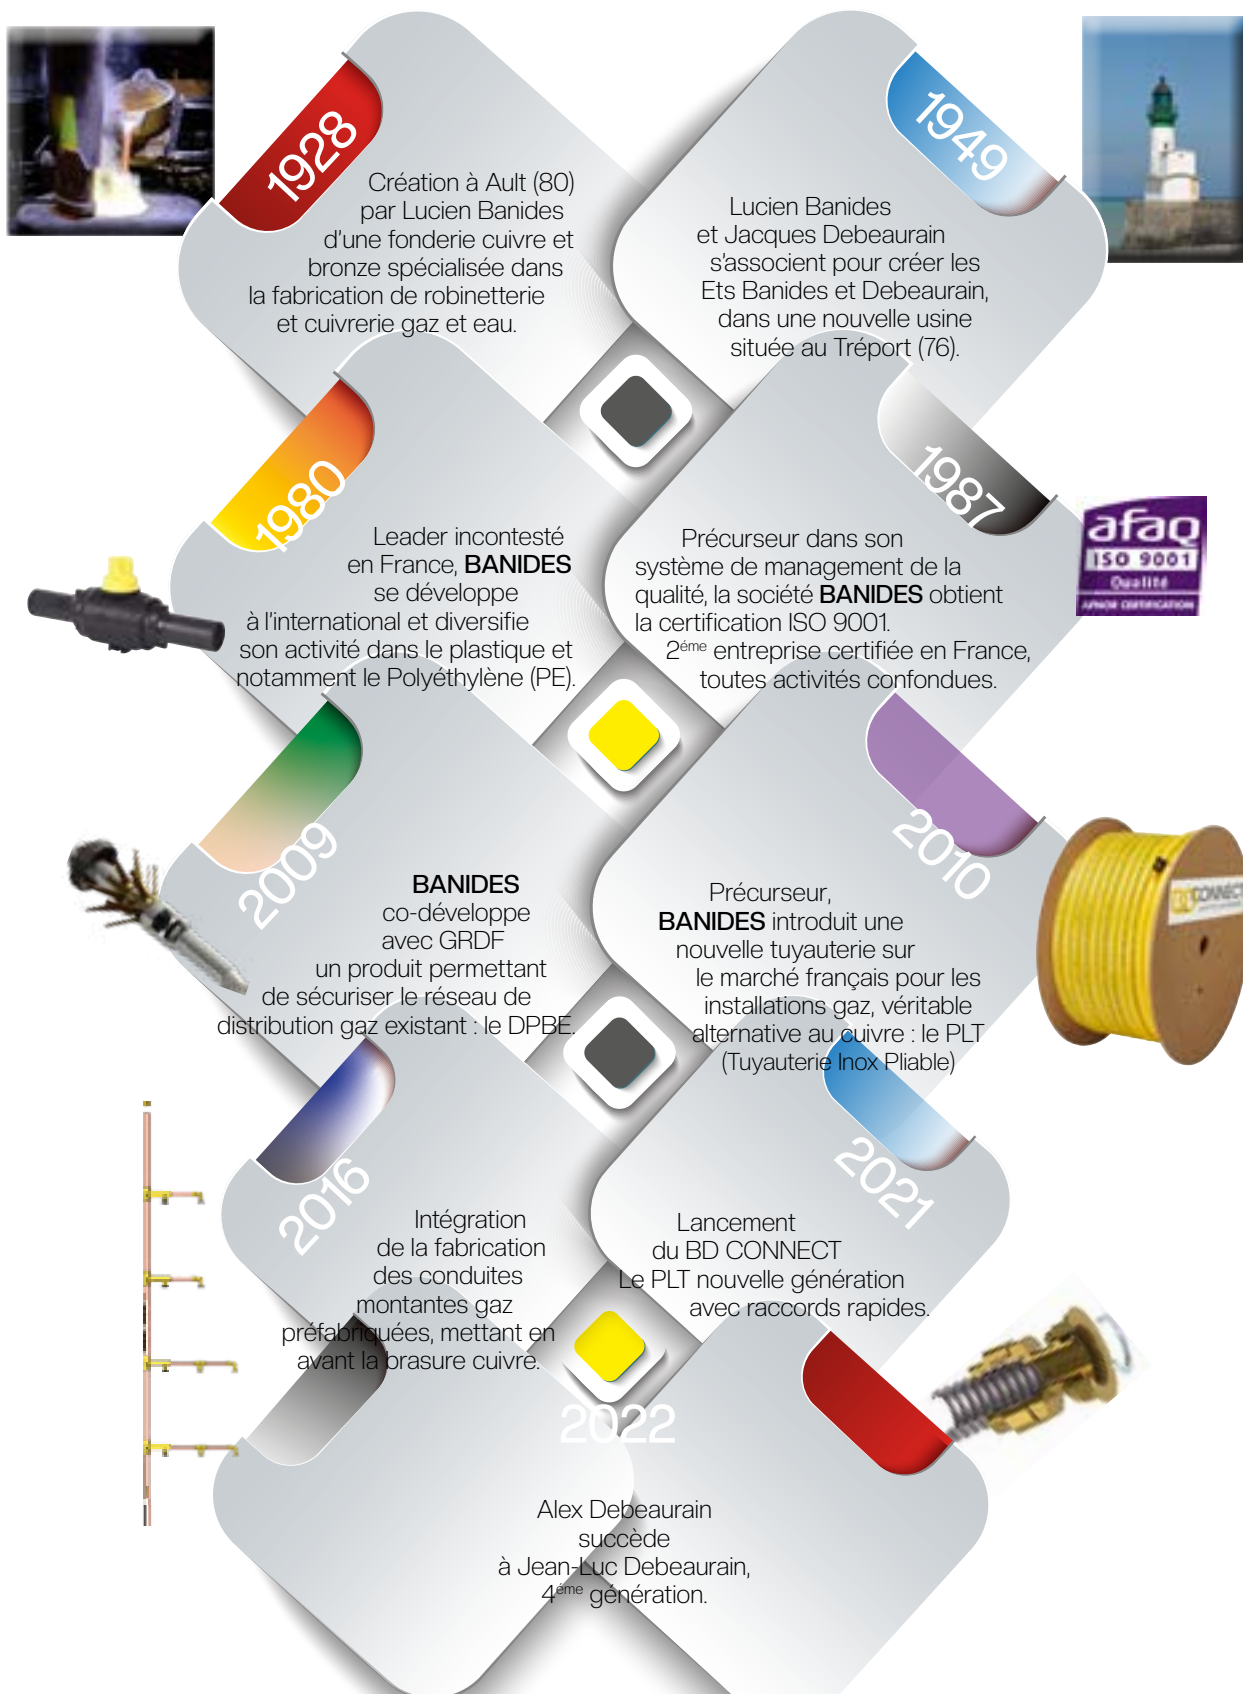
1928

Création à Ault (80) par Lucien Banides d'une fonderie cuivre et bronze spécialisée dans la fabrication de robinetterie et cuivrerie gaz et eau.

1949

Lucien Banides et Jacques Debeaurain s'associent pour créer les Ets Banides et Debeaurain, dans une nouvelle usine située au Tréport (76).

1980

Leader incontesté en France, **BANIDES** se développe à l'international et diversifie son activité dans le plastique et notamment le Polyéthylène (PE).

1987

Précurseur dans son système de management de la qualité, la société **BANIDES** obtient la certification ISO 9001.
2$^{ème}$ entreprise certifiée en France, toutes activités confondues.

afaq
ISO 9001
Qualité
AFNOR CERTIFICATION

2009

**BANIDES** co-développe avec GRDF un produit permettant de sécuriser le réseau de distribution gaz existant : le DPBE.

2010

Précurseur, **BANIDES** introduit une nouvelle tuyauterie sur le marché français pour les installations gaz, véritable alternative au cuivre : le PLT (Tuyauterie Inox Pliable)

BD CONNECT

2016

Intégration de la fabrication des conduites montantes gaz préfabriquées, mettant en avant la brasure cuivre.

2021

Lancement du BD CONNECT
Le PLT nouvelle génération avec raccords rapides.

2022

Alex Debeaurain succède à Jean-Luc Debeaurain, 4$^{ème}$ génération.